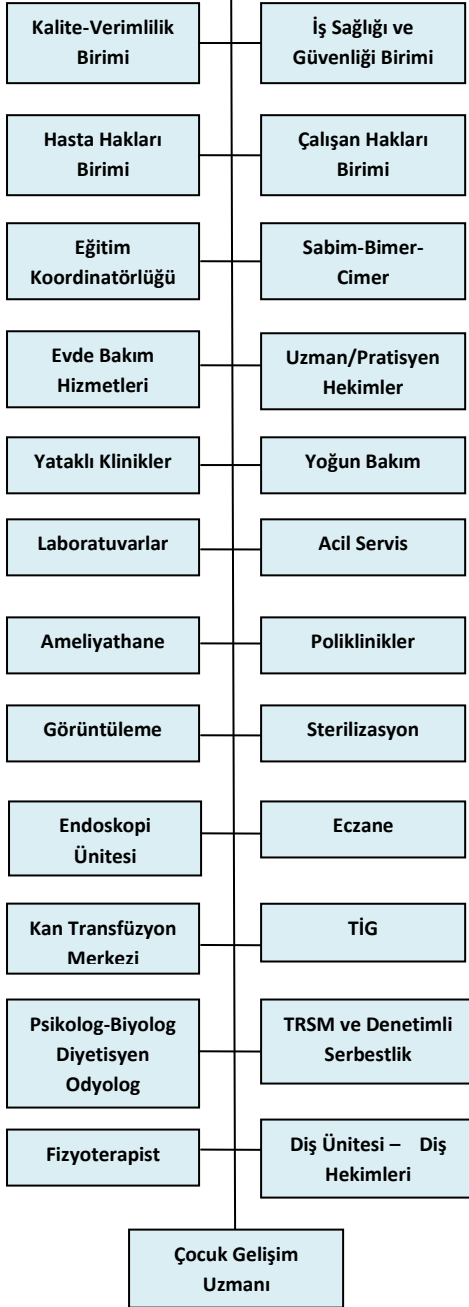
Kalite-Verimlilik Birimi

İş Sağlığı ve Güvenliği Birimi

Hasta Hakları Birimi

Çalışan Hakları Birimi

Eğitim Koordinatörlüğü

Sabim-Bimer-Cimer

Evde Bakım Hizmetleri

Uzman/Pratisyen Hekimler

Yataklı Klinikler

Yoğun Bakım

Laboratuvarlar

Acil Servis

Ameliyathane

Poliklinikler

Görüntüleme

Sterilizasyon

Endoskopi Ünitesi

Eczane

Kan Transfüzyon Merkezi

TİG

Psikolog-Biyolog Diyetisyen Odyolog

TRSM ve Denetimli Serbestlik

Fizyoterapist

Diş Ünitesi – Diş Hekimleri

Çocuk Gelişim Uzmanı